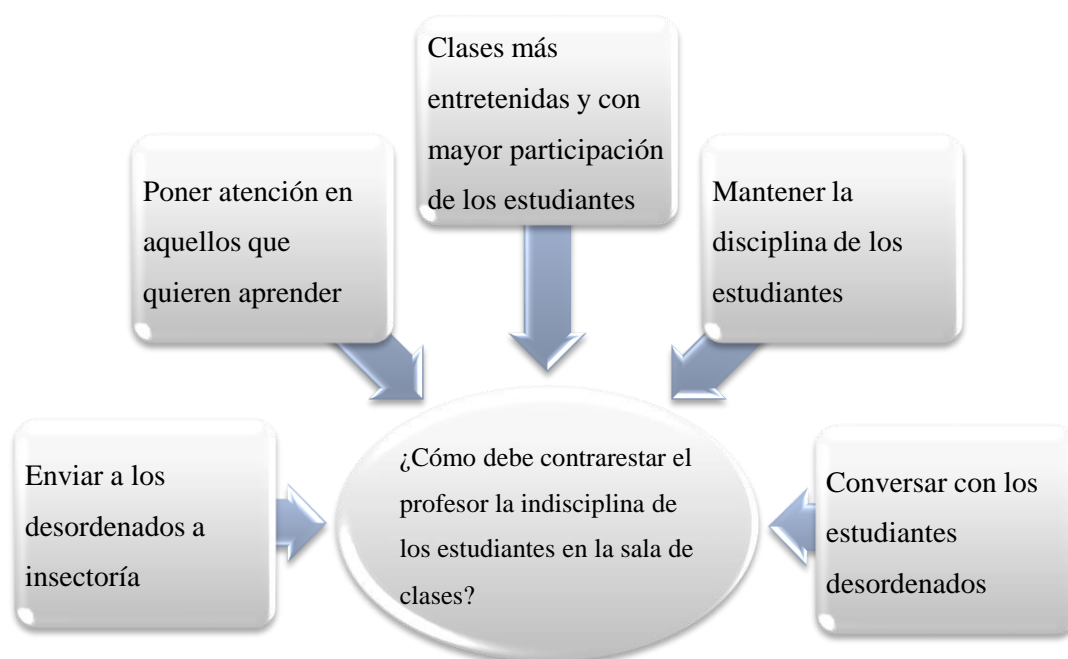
Clases más entretenidas y con mayor participación de los estudiantes

Poner atención en aquellos que quieren aprender

Mantener la disciplina de los estudiantes

Enviar a los desordenados a insectoría

¿Cómo debe contrarestar el profesor la indisciplina de los estudiantes en la sala de clases?

Conversar con los estudiantes desordenados